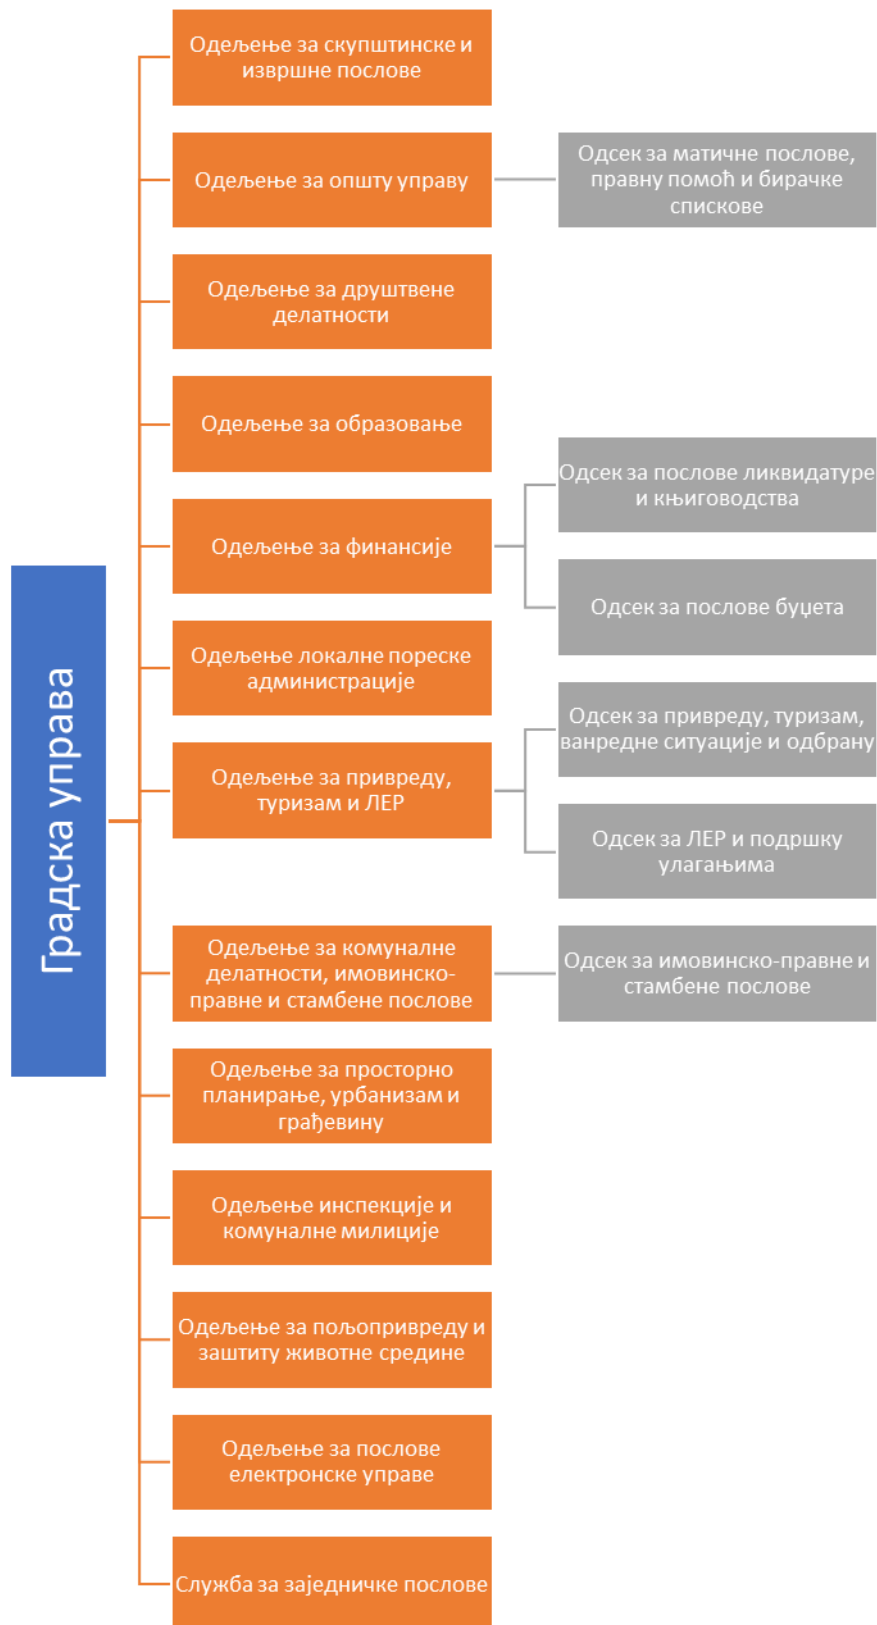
Градска управа

Одељење за скупштинске и извршне послове

Одељење за општу управу

Одсек за матичне послове, правну помоћ и бирачке спискове

Одељење за друштвене делатности

Одељење за образовање

Одељење за финансије

Одсек за послове ликвидатуре и књиговодства

Одсек за послове буџета

Одељење локалне пореске администрације

Одељење за привреду, туризам и ЛЕР

Одсек за привреду, туризам, ванредне ситуације и одбрану

Одсек за ЛЕР и подршку улагањима

Одељење за комуналне делатности, имовинско-правне и стамбене послове

Одсек за имовинско-правне и стамбене послове

Одељење за просторно планирање, урбанизам и грађевину

Одељење инспекције и комуналне милиције

Одељење за пољопривреду и заштиту животне средине

Одељење за послове електронске управе

Служба за заједничке послове